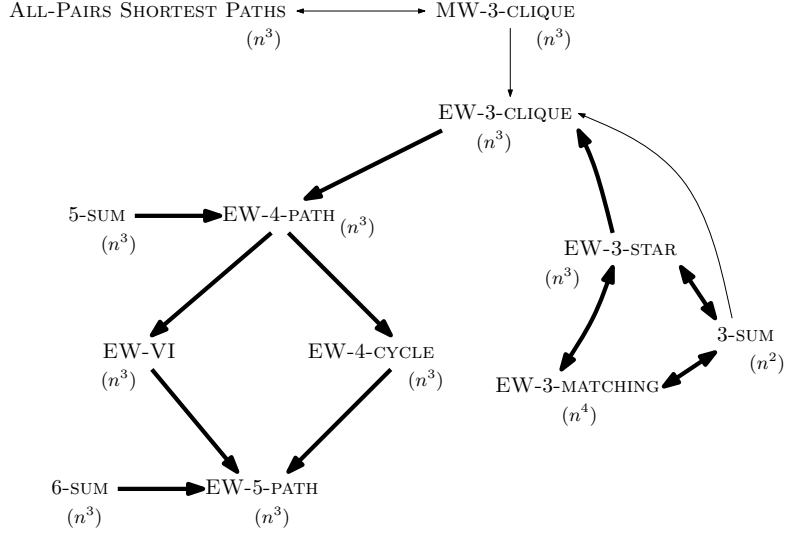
All-Pairs Shortest Paths
$(n^3)$
MW-3-clique
$(n^3)$
EW-3-clique
$(n^3)$
5-sum
$(n^3)$
EW-4-path
$(n^3)$
EW-3-star
$(n^3)$
EW-VI
$(n^3)$
EW-4-cycle
$(n^3)$
3-sum
$(n^2)$
EW-3-matching
$(n^4)$
6-sum
$(n^3)$
EW-5-path
$(n^3)$